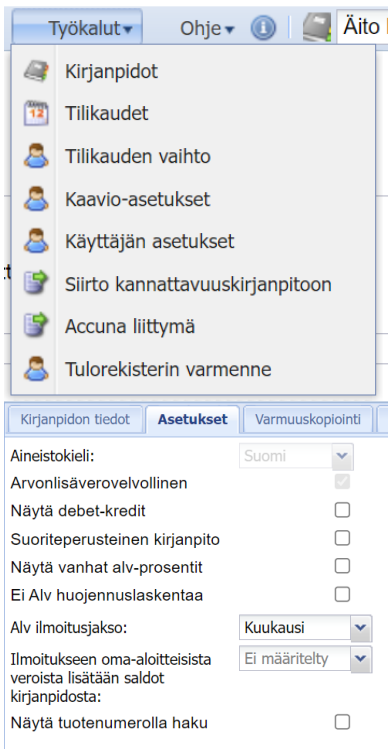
Työkalut ▾ Ohje ▾ Äito

Kirjanpidot
Tilikaudet
Tilikauden vaihto
Kaavio-asetukset
Käyttäjän asetukset
Siirto kannattavuuskirjanpitoon
Accuna liittymä
Tulorekisterin varmenne

Kirjanpidon tiedot | Asetukset | Varmuuskopiointi

Aineistokieli: Suomi
Arvonlisäverovelvollinen
Näytä debet-kredit
Suoriteperusteinen kirjanpito
Näytä vanhat alv-prosentit
Ei Alv huojennuslaskentaa
Alv ilmoitusjakso: Kuukausi
Ilmoitukseen oma-aloitteisista veroista lisätään saldot kirjanpidosta: Ei määritelty
Näytä tuotenumerolla haku